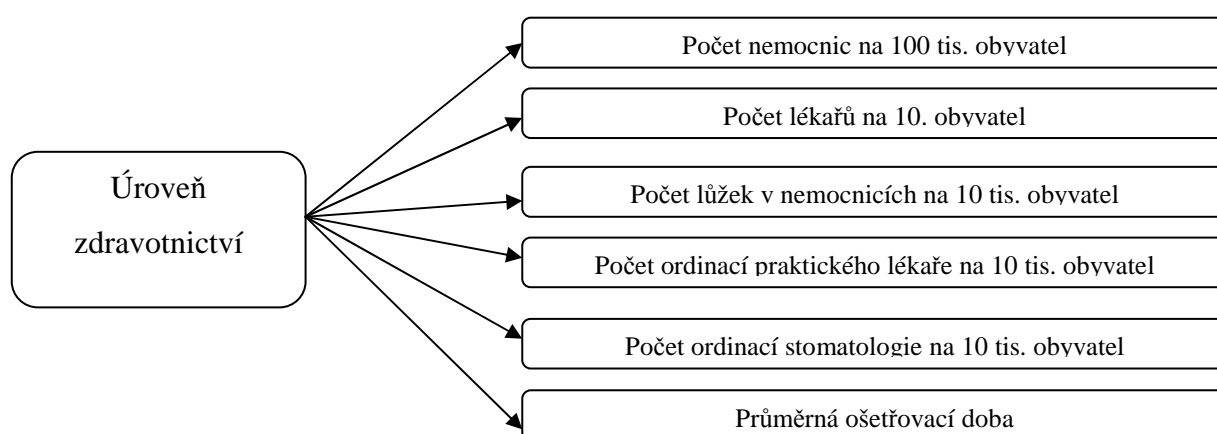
Úroveň zdravotnictví

Počet nemocnic na 100 tis. obyvatel

Počet lékařů na 10. obyvatel

Počet lůžek v nemocnicích na 10 tis. obyvatel

Počet ordinací praktického lékaře na 10 tis. obyvatel

Počet ordinací stomatologie na 10 tis. obyvatel

Průměrná ošetřovací doba